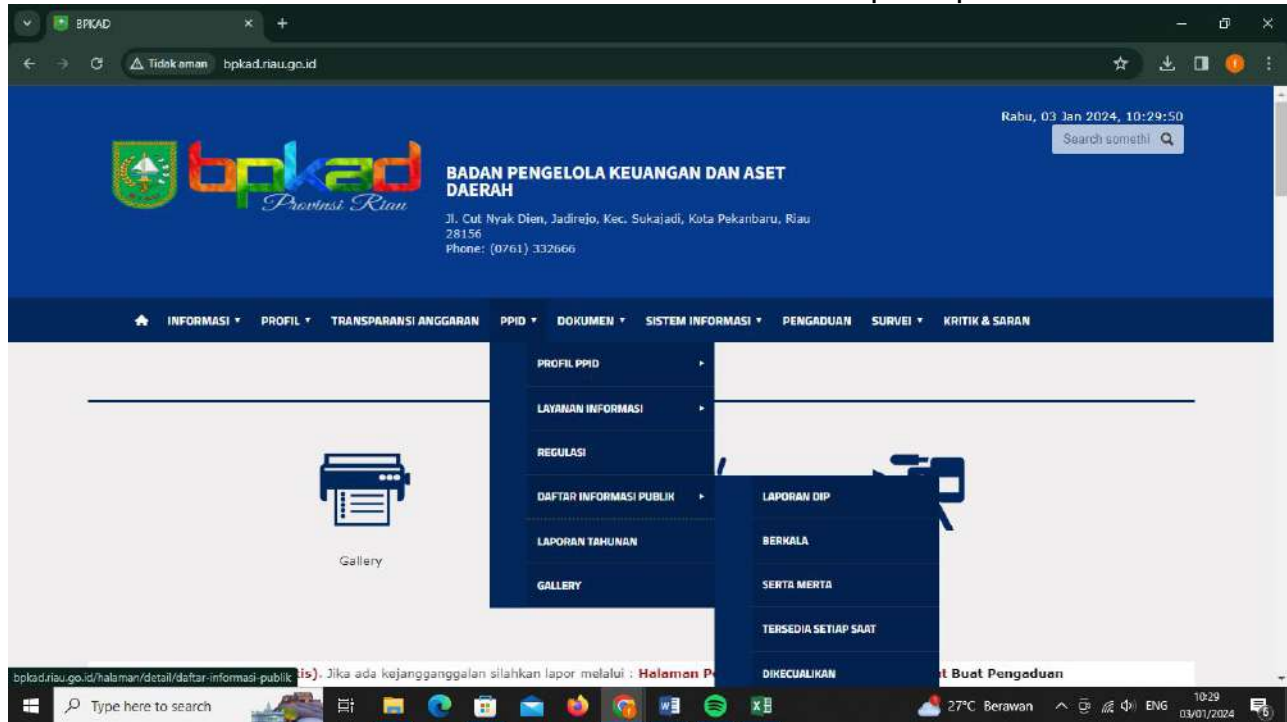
BPKAD

Tidak aman bpkad.riau.go.id

Rabu, 03 Jan 2024, 10:29:50

Search somethi

bpkad Provinsi Riau

BADAN PENGELOLA KEUANGAN DAN ASET DAERAH

Jl. Cut Nyak Dien, Jadirejo, Kec. Sukajadi, Kota Pekanbaru, Riau 28156
Phone: (0761) 332666

INFORMASI PROFIL TRANSPARANSI ANGGARAN PPID DOKUMEN SISTEM INFORMASI PENGADUAN SURVEI KRITIK & SARAN

PROFIL PPID
LAYANAN INFORMASI
REGULASI
DAFTAR INFORMASI PUBLIK
LAPORAN TAHUNAN
GALLERY

LAPORAN DIP
BERKALA
SERTA MERTA
TERSEDIA SETIAP SAAT
DIKECUALIKAN

Gallery

bpkad.riau.go.id/halaman/detail/daftar-informasi-publik tis). Jika ada kejanggaganggalan silahkan lapor melalui : Halaman P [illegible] t Buat Pengaduan

Type here to search

27°C Berawan ENG 10:29 03/01/2024